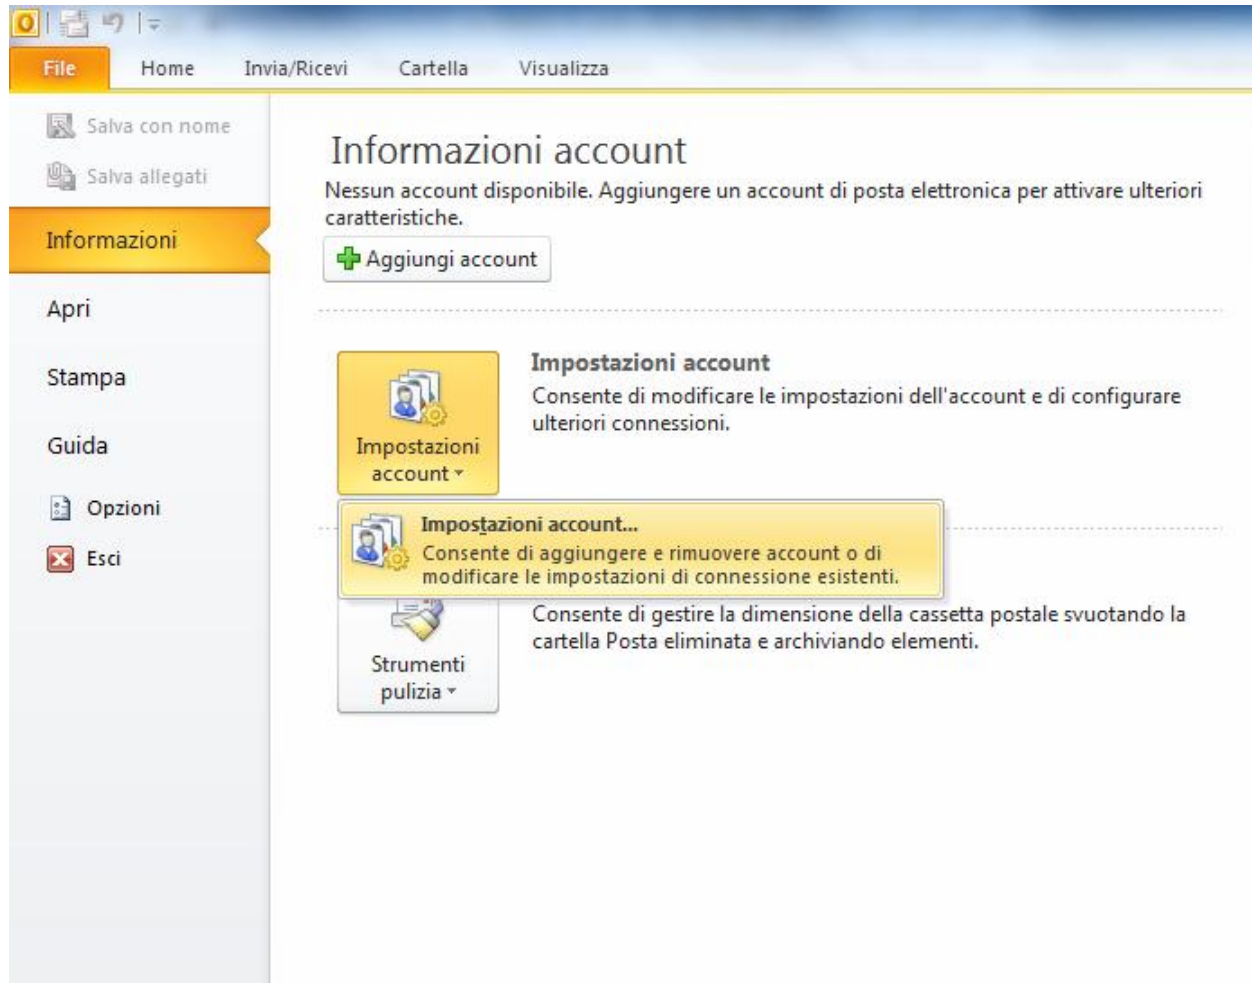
File Home Invia/Ricevi Cartella Visualizza

Salva con nome
Salva allegati
Informazioni
Apri
Stampa
Guida
Opzioni
Esci

Informazioni account
Nessun account disponibile. Aggiungere un account di posta elettronica per attivare ulteriori caratteristiche.

Aggiungi account

Impostazioni account

Impostazioni account
Consente di modificare le impostazioni dell'account e di configurare ulteriori connessioni.

Impostazioni account...
Consente di aggiungere e rimuovere account o di modificare le impostazioni di connessione esistenti.

Strumenti pulizia

Consente di gestire la dimensione della cassetta postale svuotando la cartella Posta eliminata e archiviando elementi.